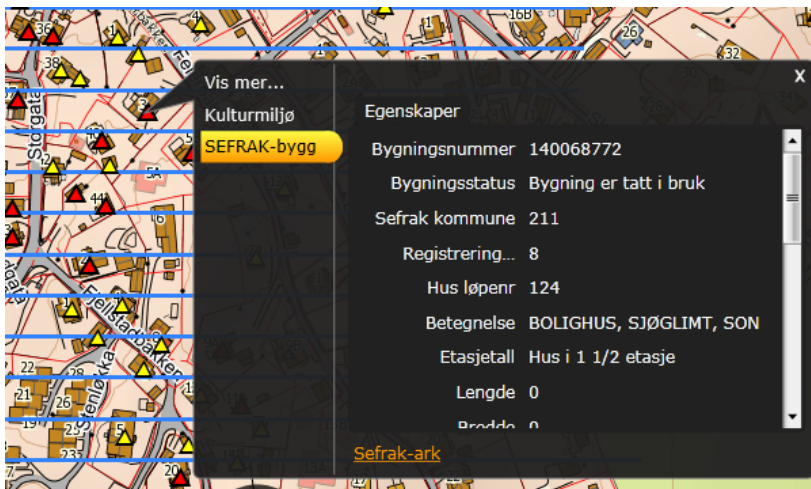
Vis mer...
Kulturmiljø
SEFRAK-bygg

X

Egenskaper

| | |
|---|---|
| Bygningsnummer | 140068772 |
| Bygningsstatus | Bygning er tatt i bruk |
| Sefrak kommune | 211 |
| Registrering... | 8 |
| Hus løpenr | 124 |
| Betegnelse | BOLIGHUS, SJØGLIMT, SON |
| Etasjetall | Hus i 1 1/2 etasje |
| Lengde | 0 |
| Bredde | 0 |

Sefrak-ark

36 38 16B 26 32 3 5A 44 1 22 21 26 20 2 5 235 Storgata Fjellstadbakken Stenløkka